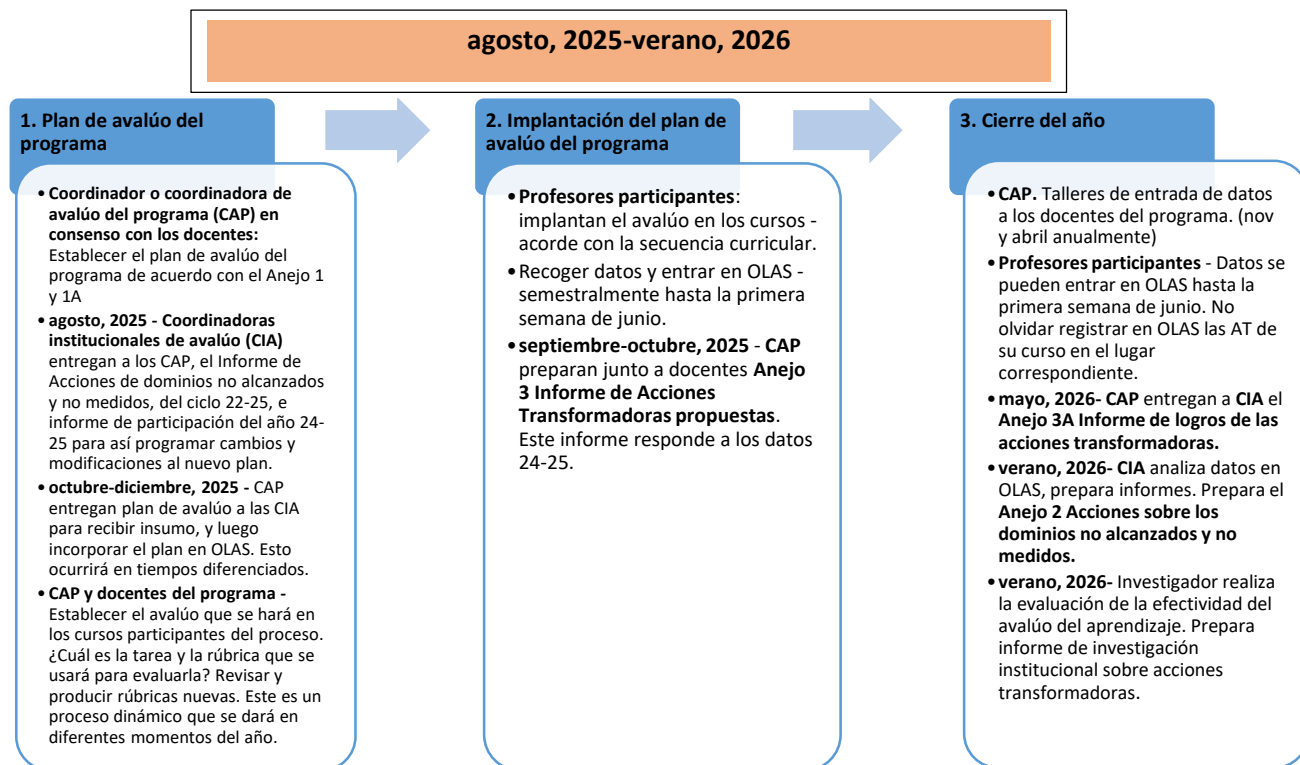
agosto, 2025-verano, 2026

1. Plan de avalúo del programa

• Coordinador o coordinadora de avalúo del programa (CAP) en consenso con los docentes: Establecer el plan de avalúo del programa de acuerdo con el Anejo 1 y 1A
• agosto, 2025 - Coordinadoras institucionales de avalúo (CIA) entregan a los CAP, el Informe de Acciones de dominios no alcanzados y no medidos, del ciclo 22-25, e informe de participación del año 24-25 para así programar cambios y modificaciones al nuevo plan.
• octubre-diciembre, 2025 - CAP entregan plan de avalúo a las CIA para recibir insumo, y luego incorporar el plan en OLAS. Esto ocurrirá en tiempos diferenciados.
• CAP y docentes del programa - Establecer el avalúo que se hará en los cursos participantes del proceso. ¿Cuál es la tarea y la rúbrica que se usará para evaluarla? Revisar y producir rúbricas nuevas. Este es un proceso dinámico que se dará en diferentes momentos del año.

2. Implantación del plan de avalúo del programa

• Profesores participantes: implantan el avalúo en los cursos - acorde con la secuencia curricular.
• Recoger datos y entrar en OLAS - semestralmente hasta la primera semana de junio.
• septiembre-octubre, 2025 - CAP preparan junto a docentes Anejo 3 Informe de Acciones Transformadoras propuestas. Este informe responde a los datos 24-25.

3. Cierre del año

• CAP. Talleres de entrada de datos a los docentes del programa. (nov y abril anualmente)
• Profesores participantes - Datos se pueden entrar en OLAS hasta la primera semana de junio. No olvidar registrar en OLAS las AT de su curso en el lugar correspondiente.
• mayo, 2026- CAP entregan a CIA el Anejo 3A Informe de logros de las acciones transformadoras.
• verano, 2026- CIA analiza datos en OLAS, prepara informes. Prepara el Anejo 2 Acciones sobre los dominios no alcanzados y no medidos.
• verano, 2026- Investigador realiza la evaluación de la efectividad del avalúo del aprendizaje. Prepara informe de investigación institucional sobre acciones transformadoras.